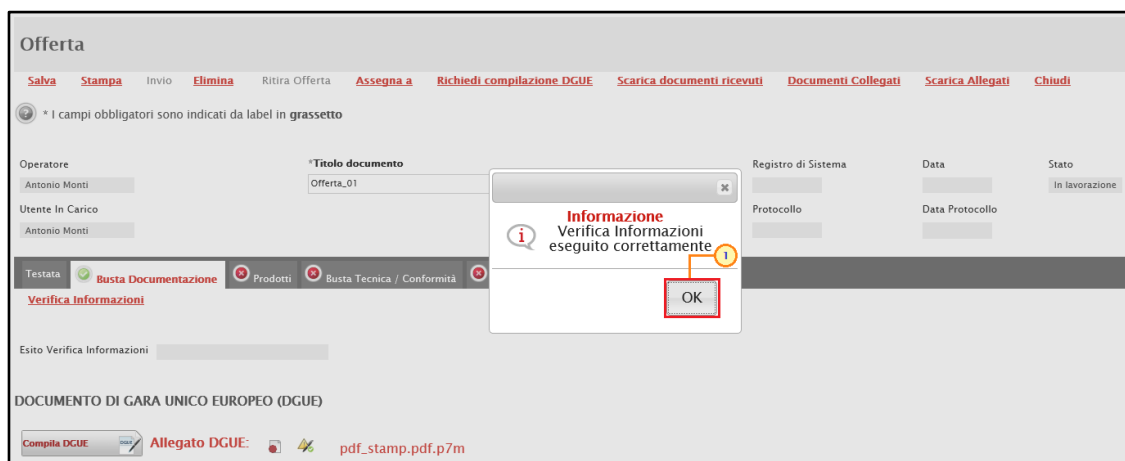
Offerta

Salva Stampa Invio Elimina Ritira Offerta Assegna a Richiedi compilazione DGUE Scarica documenti ricevuti Documenti Collegati Scarica Allegati Chiudi

* I campi obbligatori sono indicati da label in **grassetto**

Operatore
Antonio Monti

*Titolo documento
Offerta_01

Registro di Sistema

Data

Stato
In lavorazione

Utente In Carico
Antonio Monti

Protocollo

Data Protocollo

Informazione
Verifica Informazioni eseguito correttamente

1

OK

Testata Busta Documentazione Prodotti Busta Tecnica / Conformità

Verifica Informazioni

Esito Verifica Informazioni

DOCUMENTO DI GARA UNICO EUROPEO (DGUE)

Compila DGUE Allegato DGUE: pdf_stamp.pdf.p7m